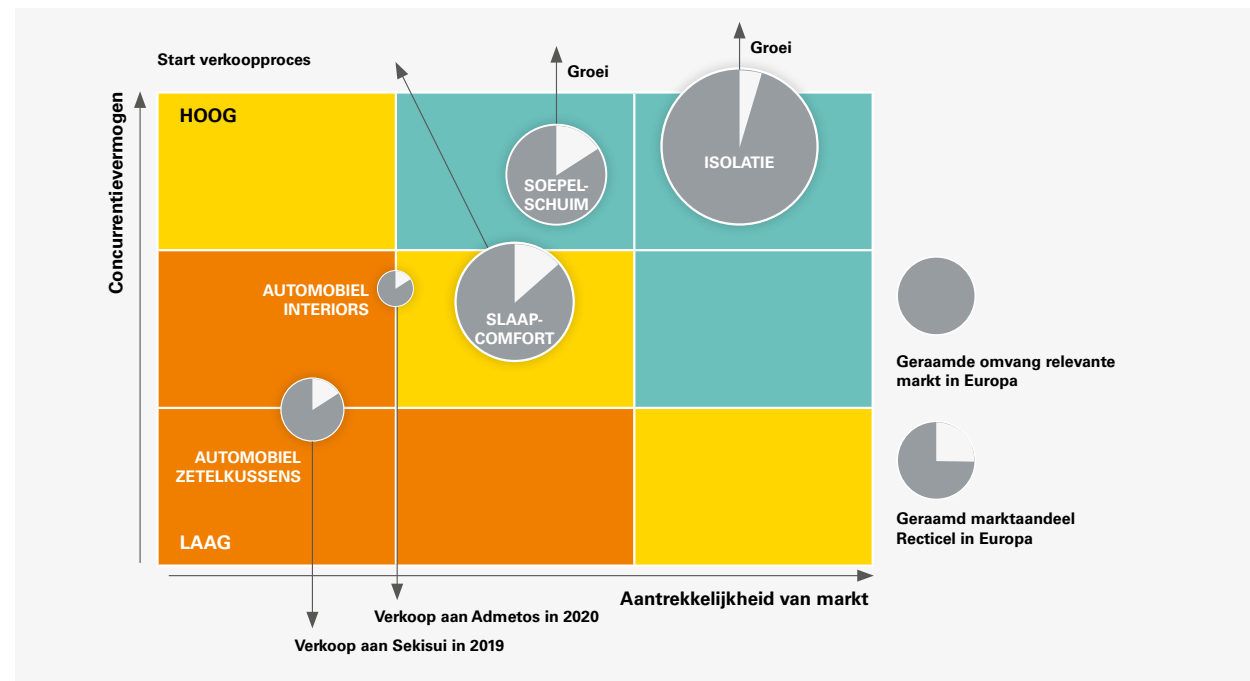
Start verkoopproces

Groei

Groei

Concurrentievermogen

HOOG

SOEPEL-SCHUIM

ISOLATIE

AUTOMOBIEL INTERIORS

SLAAP-COMFORT

Geraamde omvang relevante markt in Europa

AUTOMOBIEL ZETELKUSSENS

Geraamd marktaandeel Recticel in Europa

LAAG

Aantrekkelijkheid van markt

Verkoop aan Admetos in 2020

Verkoop aan Sekisui in 2019